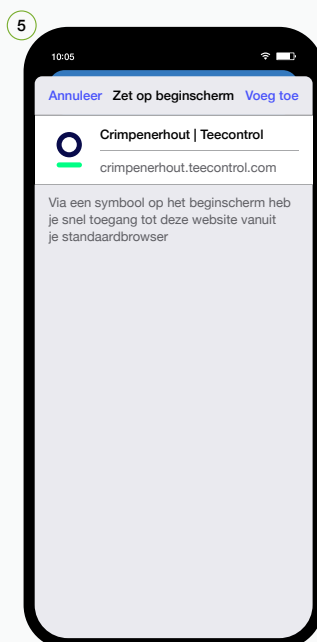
5

10:05

Annuleer Zet op beginscherm Voeg toe

Crimpenerhout | Teecontrol

crimpenerhout.teecontrol.com

Via een symbool op het beginscherm heb je snel toegang tot deze website vanuit je standaardbrowser